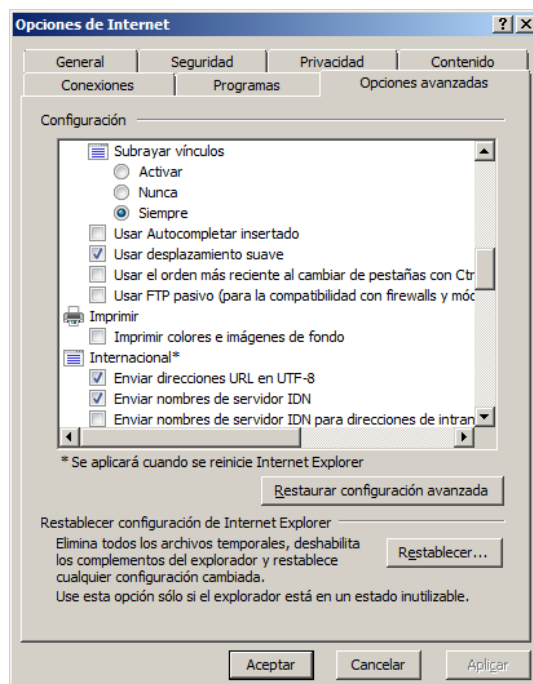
Opciones de Internet

?
X

General
Seguridad
Privacidad
Contenido
Conexiones
Programas
Opciones avanzadas

Configuración

Subrayar vínculos
Activar
Nunca
Siempre
Usar Autocompletar insertado
Usar desplazamiento suave
Usar el orden más reciente al cambiar de pestañas con Ctr
Usar FTP pasivo (para la compatibilidad con firewalls y móc
Imprimir
Imprimir colores e imágenes de fondo
Internacional*
Enviar direcciones URL en UTF-8
Enviar nombres de servidor IDN
Enviar nombres de servidor IDN para direcciones de intran

* Se aplicará cuando se reinicie Internet Explorer

Restaurar configuración avanzada

Restablecer configuración de Internet Explorer

Elimina todos los archivos temporales, deshabilita los complementos del explorador y restablece cualquier configuración cambiada.

Restablecer...

Use esta opción sólo si el explorador está en un estado inutilizable.

Aceptar
Cancelar
Aplicar